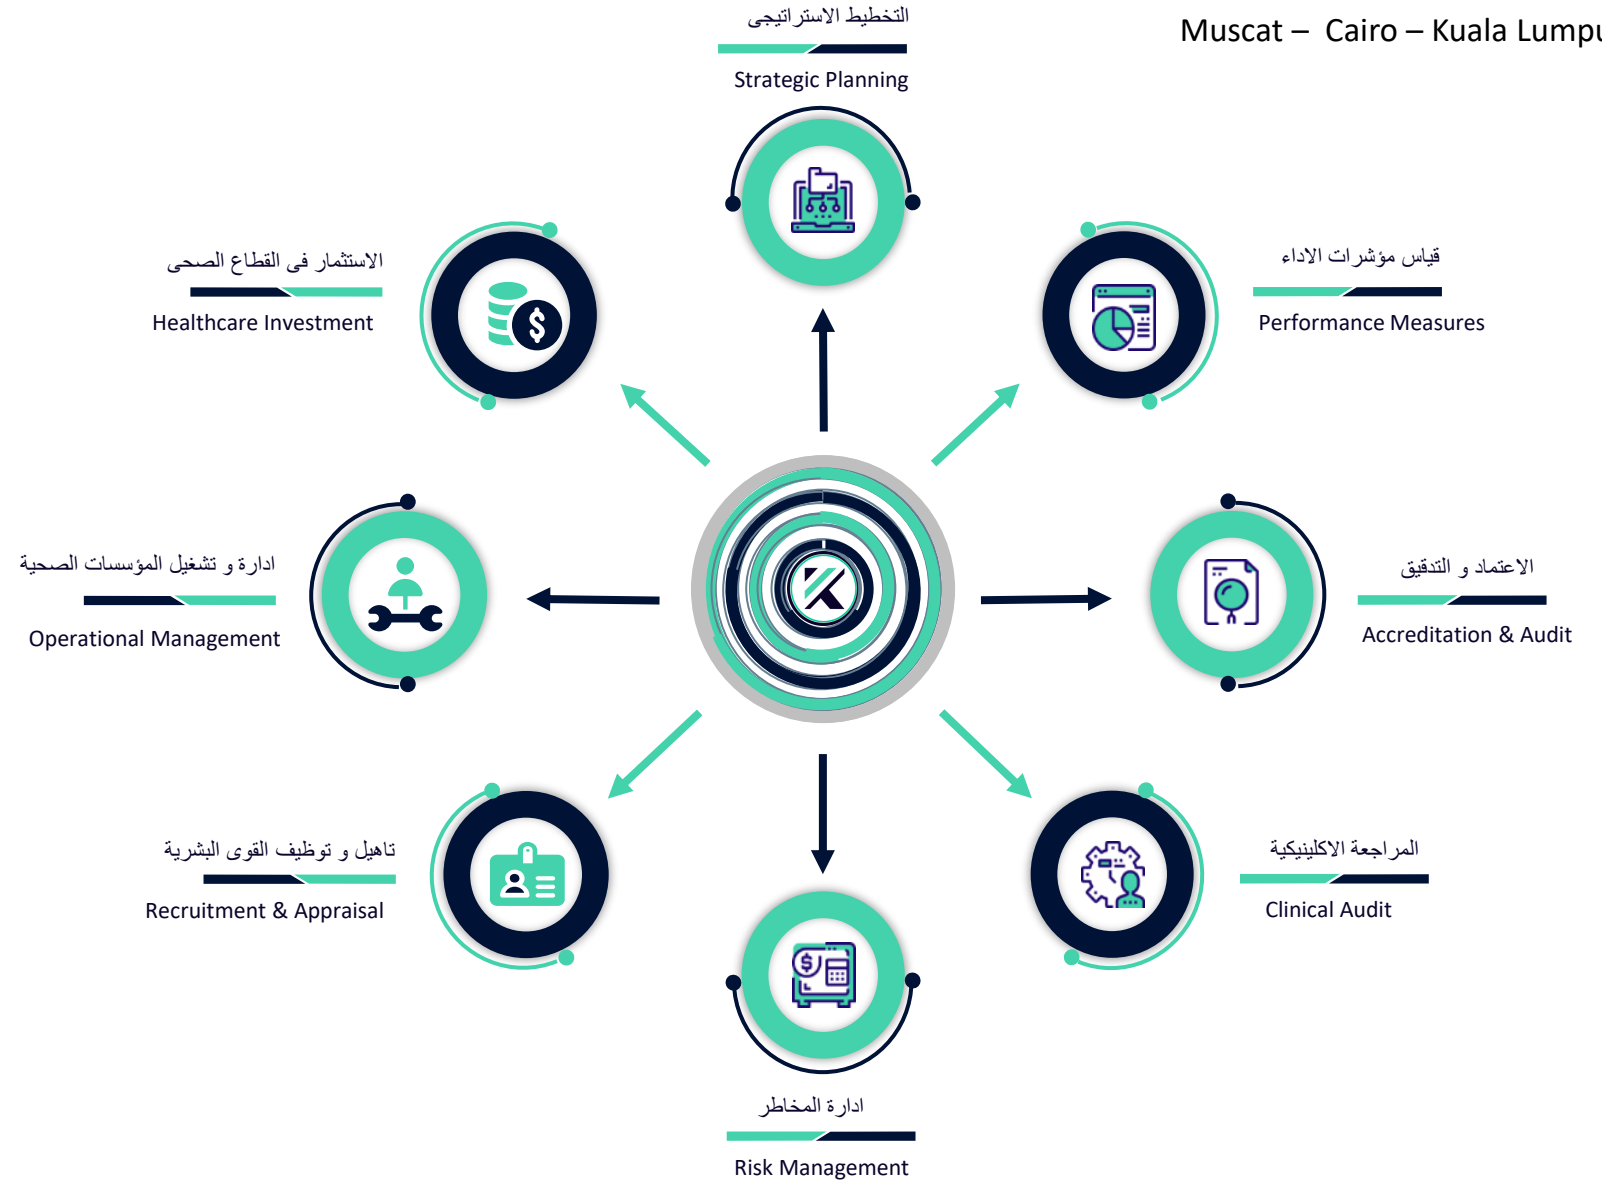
Muscat – Cairo – Kuala Lumpu

التخطيط الاستراتيجى

Strategic Planning

الاستثمار فى القطاع الصحى

Healthcare Investment

قياس مؤشرات الاداء

Performance Measures

ادارة و تشغيل المؤسسات الصحية

Operational Management

الاعتماد و التدقيق

Accreditation & Audit

تاهيل و توظيف القوى البشرية

Recruitment & Appraisal

المراجعة الاكلينيكية

Clinical Audit

ادارة المخاطر

Risk Management